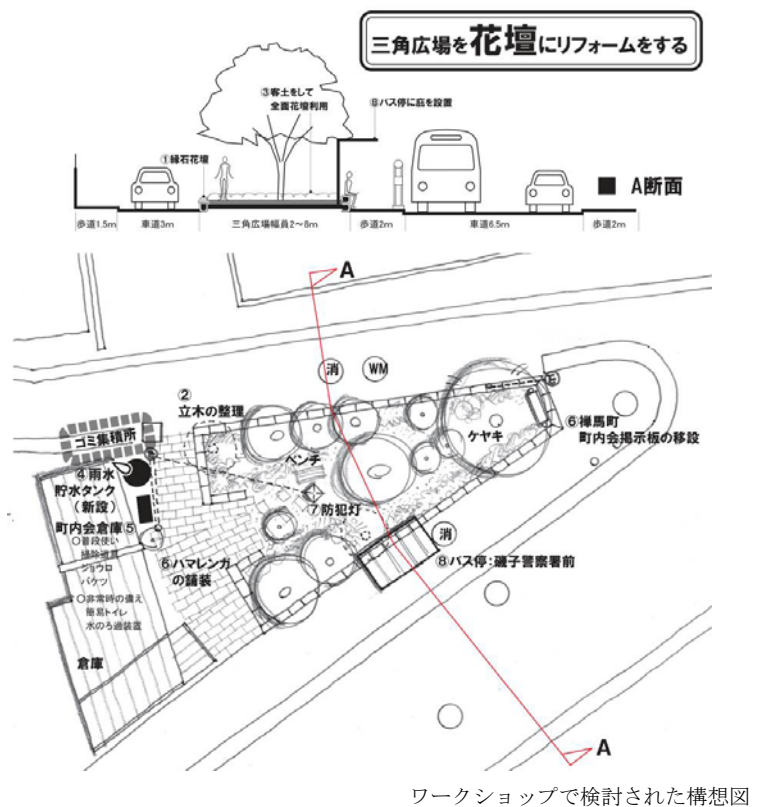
三角広場を花壇にリフォームをする

③客土をして全面花壇利用

⑧バス停に庇を設置

①縁石花壇

■ A断面

歩道1.5m 車道3m 三角広場幅員2～8m 歩道2m 車道6.5m 歩道2m

A

消 WM

②立木の整理

ゴミ集積所

④雨水貯水タンク（新設）

町内会倉庫⑤
○普段使い
掃除道具
ジョウロ
バケツ
○非常時の備え
簡易トイレ
水のろ過装置

ベンチ

ケヤキ

⑥禅馬町町内会掲示板の移設

⑦防犯灯

消

⑧バス停：磯子警察署前

⑥ハマレンガの舗装

倉庫

A

ワークショップで検討された構想図